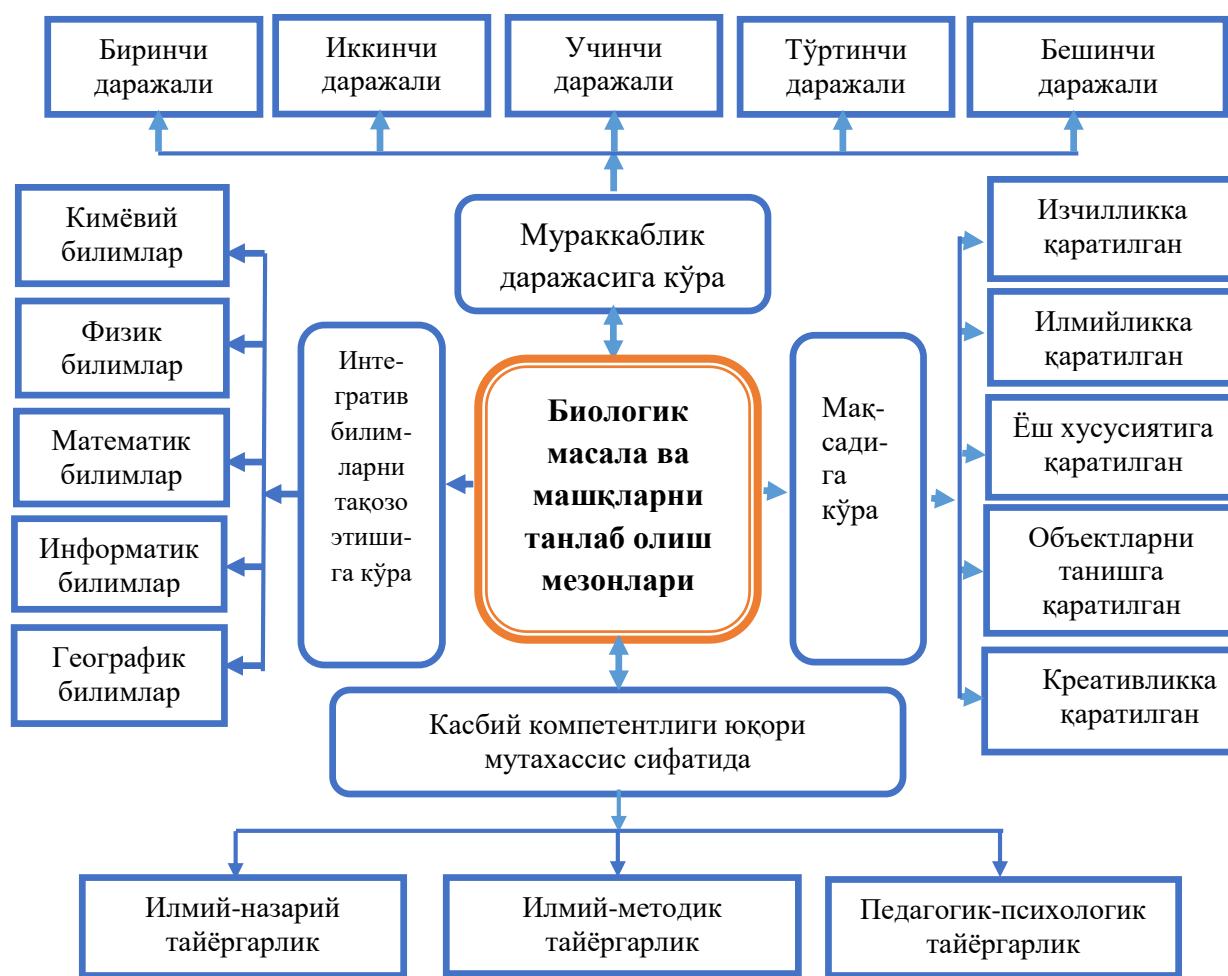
Биринчи даражали

Иккинчи даражали

Учинчи даражали

Тўртинчи даражали

Бешинчи даражали

Кимёвий билимлар

Физик билимлар

Математик билимлар

Информатик билимлар

Географик билимлар

Мураккаблик даражасига кўра

Интегратив билимларни тақозо этишига кўра

Биологик масала ва машқларни танлаб олиш мезонлари

Мақсадига кўра

Изчилликка қаратилган

Илмийликка қаратилган

Ёш хусусиятига қаратилган

Объектларни танишга қаратилган

Креативликка қаратилган

Касбий компетентлиги юқори мутахассис сифатида

Илмий-назарий тайёргарлик

Илмий-методик тайёргарлик

Педагогик-психологик тайёргарлик